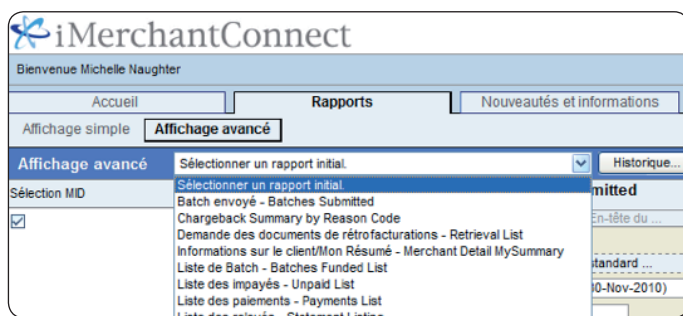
iMerchantConnect

Bienvenue Michelle Naughter

Accueil | Rapports | Nouveautés et informations

Affichage simple | Affichage avancé

Affichage avancé | Sélectionner un rapport initial. | Historique...

Sélection MID

☑

Sélectionner un rapport initial.
Batch envoyé - Batches Submitted
Chargeback Summary by Reason Code
Demande des documents de rétrofacturations - Retrieval List
Informations sur le client/Mon Résumé - Merchant Detail MySummary
Liste de Batch - Batches Funded List
Liste des impayés - Unpaid List
Liste des paiements - Payments List
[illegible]

mitted
En-tête du ...
standard ...
30-Nov-2010)